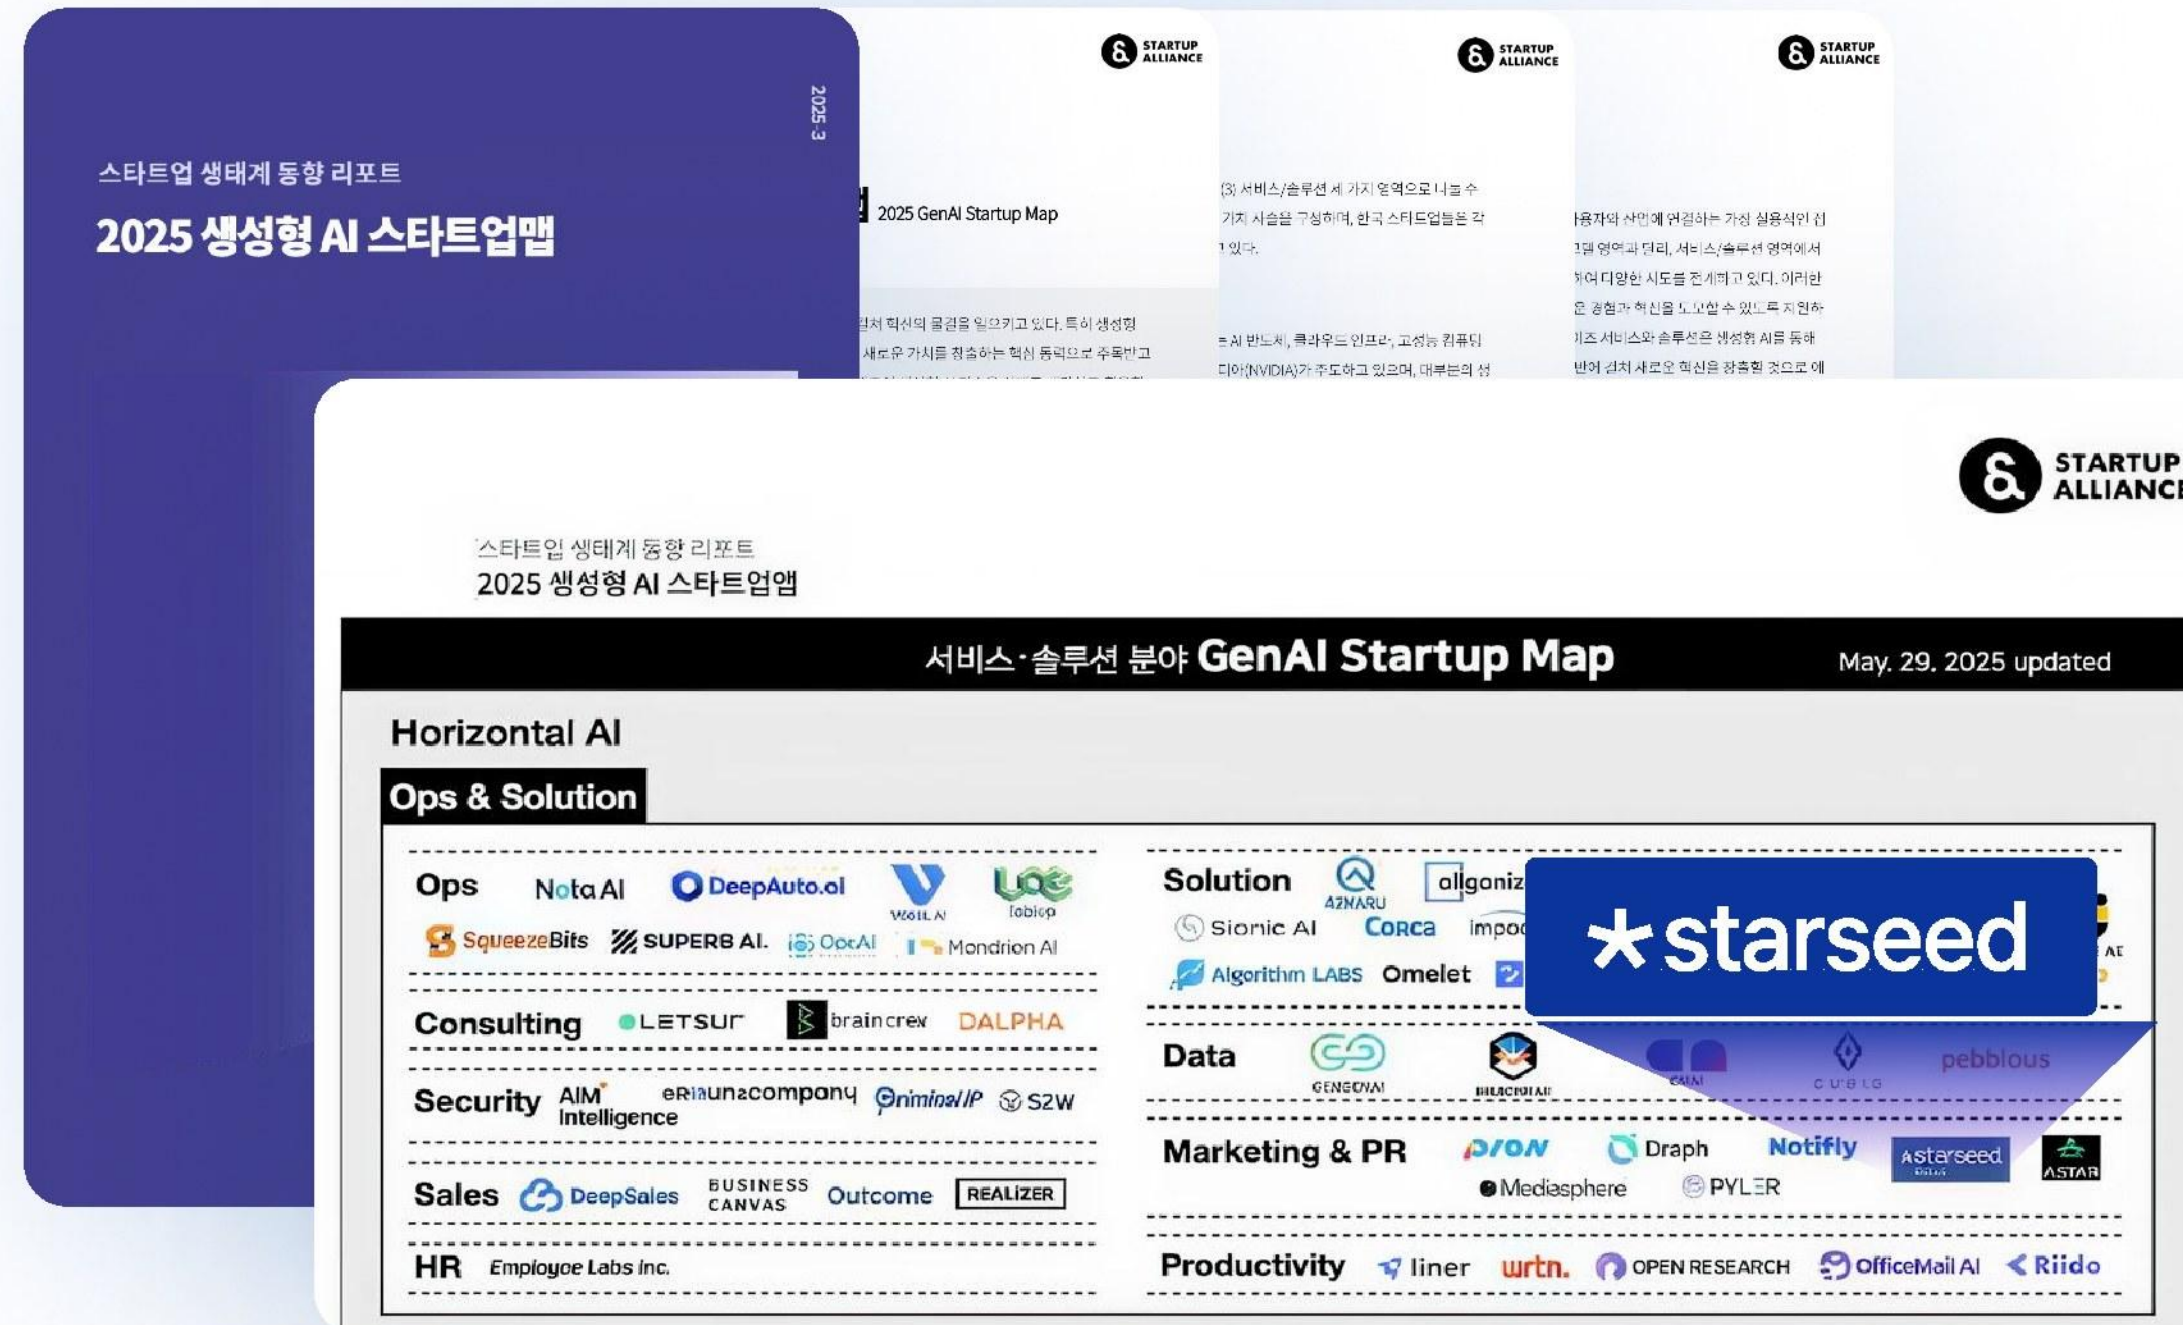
스타트업 생태계 동향 리포트

2025 생성형 AI 스타트업맵

2025-3

STARTUP ALLIANCE

2025 GenAI Startup Map

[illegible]처 혁신의 물결을 일으키고 있다. 특히 생성형 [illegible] 새로운 가치를 창출하는 핵심 동력으로 주목받고

STARTUP ALLIANCE

(3) 서비스/솔루션 세 가지 영역으로 나눌 수 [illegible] 가치 사슬을 구성하며, 한국 스타트업들은 각 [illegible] 있다.

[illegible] AI 반도체, 클라우드 인프라, 고성능 컴퓨팅 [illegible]디아(NVIDIA)가 주도하고 있으며, 대부분의 성

STARTUP ALLIANCE

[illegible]용자와 산업에 연결하는 가장 실용적인 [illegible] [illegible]델 영역과 달리, 서비스/솔루션 영역에서 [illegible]하여 다양한 시도를 전개하고 있다. 이러한 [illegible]은 경험과 혁신을 도모할 수 있도록 지원하 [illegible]이즈 서비스와 솔루션은 생성형 AI를 통해 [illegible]반에 걸쳐 새로운 혁신을 창출할 것으로 예

STARTUP ALLIANCE

스타트업 생태계 동향 리포트
2025 생성형 AI 스타트업맵

서비스·솔루션 분야 GenAI Startup Map
May. 29. 2025 updated

Horizontal AI

Ops & Solution

Ops Nota AI DeepAuto.ai WellAI lobiop SqueezeBits SUPERB AI. OccAI Mondrian AI

Consulting LETSUR braincrew DALPHA

Security AIM Intelligence eRaunacompany CriminalIP S2W

Sales DeepSales BUSINESS CANVAS Outcome REALIZER

HR Employee Labs Inc.

Solution AZNARU allganiz Sionic AI Corca Impo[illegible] Algorithm LABS Omelet AI

Data GENGENAI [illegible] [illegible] CUBIG pebblous

Marketing & PR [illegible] Draph Notifly Astarseed ASTAR Mediasphere PYLER

Productivity liner wrtn. OPEN RESEARCH OfficeMail AI Riido

*starseed